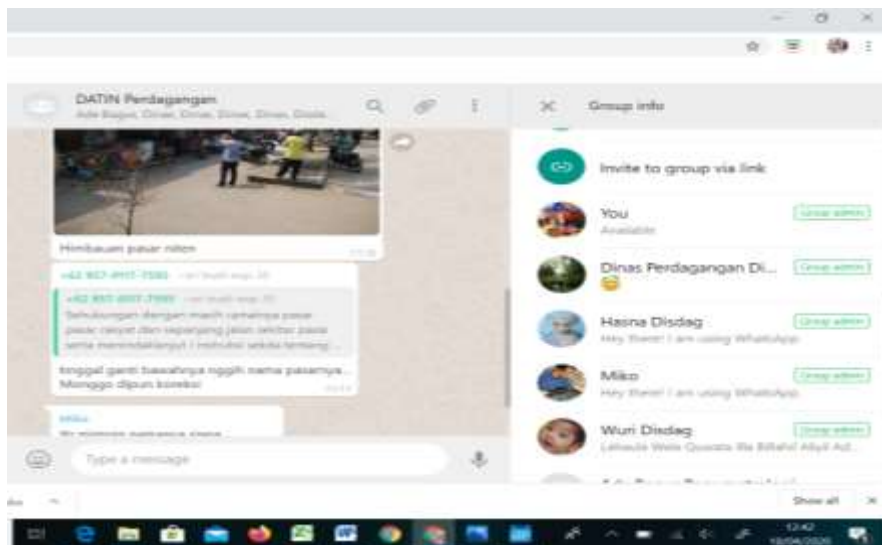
DATIN Perdagangan
Ade Bagus, Dinas, Dinas, Dinas, Dinas, Diskit

Himbauan pasar niten

+62 857-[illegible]
+62 857-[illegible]
Sehubungan dengan masih ramainya pasar pasar rakyat dan sepanjang jalan sekitar pasar serta menindaklanjuti instruksi sekda tentang ...

tinggal ganti bawahnya nggih nama pasarnya... Monggo dipun koreksi

Miko

Type a message

Group info

Invite to group via link

You
Available
Group admin

Dinas Perdagangan Di...
Group admin

Hasna Disdag
Hey there! I am using WhatsApp.
Group admin

Miko
Hey there! I am using WhatsApp.
Group admin

Wuri Disdag
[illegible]
Group admin

Show all

12:42